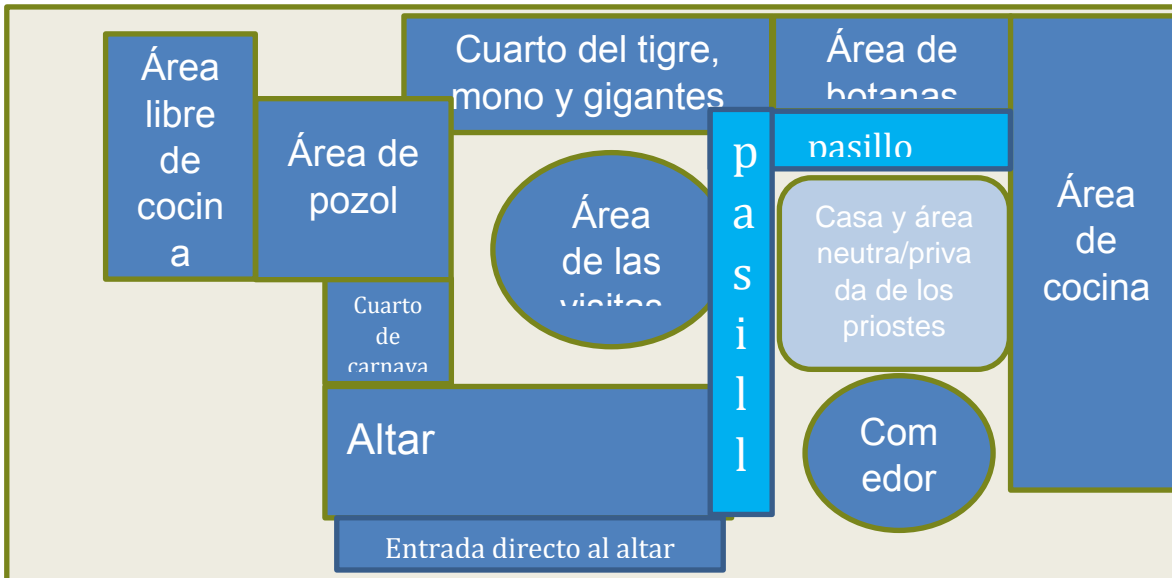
Área libre de cocin a

Área de pozol

Cuarto del tigre, mono y gigantes

Área de botanas

pasillo

Área de cocina

Área de las visitas

p a s i l l

Casa y área neutra/priva da de los priostes

Cuarto de carnava

Altar

Com edor

Entrada directo al altar